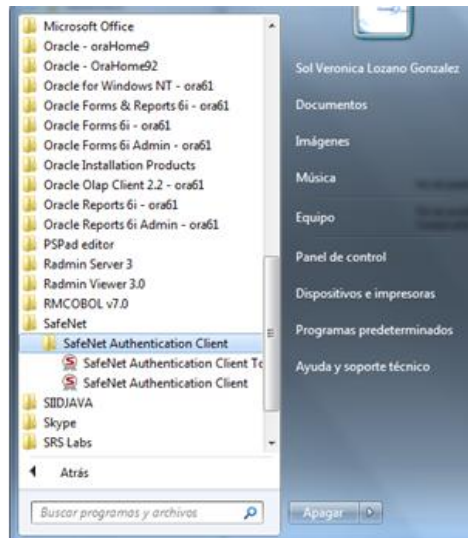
Microsoft Office
Oracle - oraHome9
Oracle - OraHome92
Oracle for Windows NT - ora61
Oracle Forms & Reports 6i - ora61
Oracle Forms 6i - ora61
Oracle Forms 6i Admin - ora61
Oracle Installation Products
Oracle Olap Client 2.2 - ora61
Oracle Reports 6i - ora61
Oracle Reports 6i Admin - ora61
PSPad editor
Radmin Server 3
Radmin Viewer 3.0
RMCOBOL v7.0
SafeNet
SafeNet Authentication Client
SafeNet Authentication Client To
SafeNet Authentication Client
SIIDJAVA
Skype
SRS Labs
Atrás
Buscar programas y archivos

Sol Veronica Lozano Gonzalez
Documentos
Imágenes
Música
Equipo
Panel de control
Dispositivos e impresoras
Programas predeterminados
Ayuda y soporte técnico
Apagar